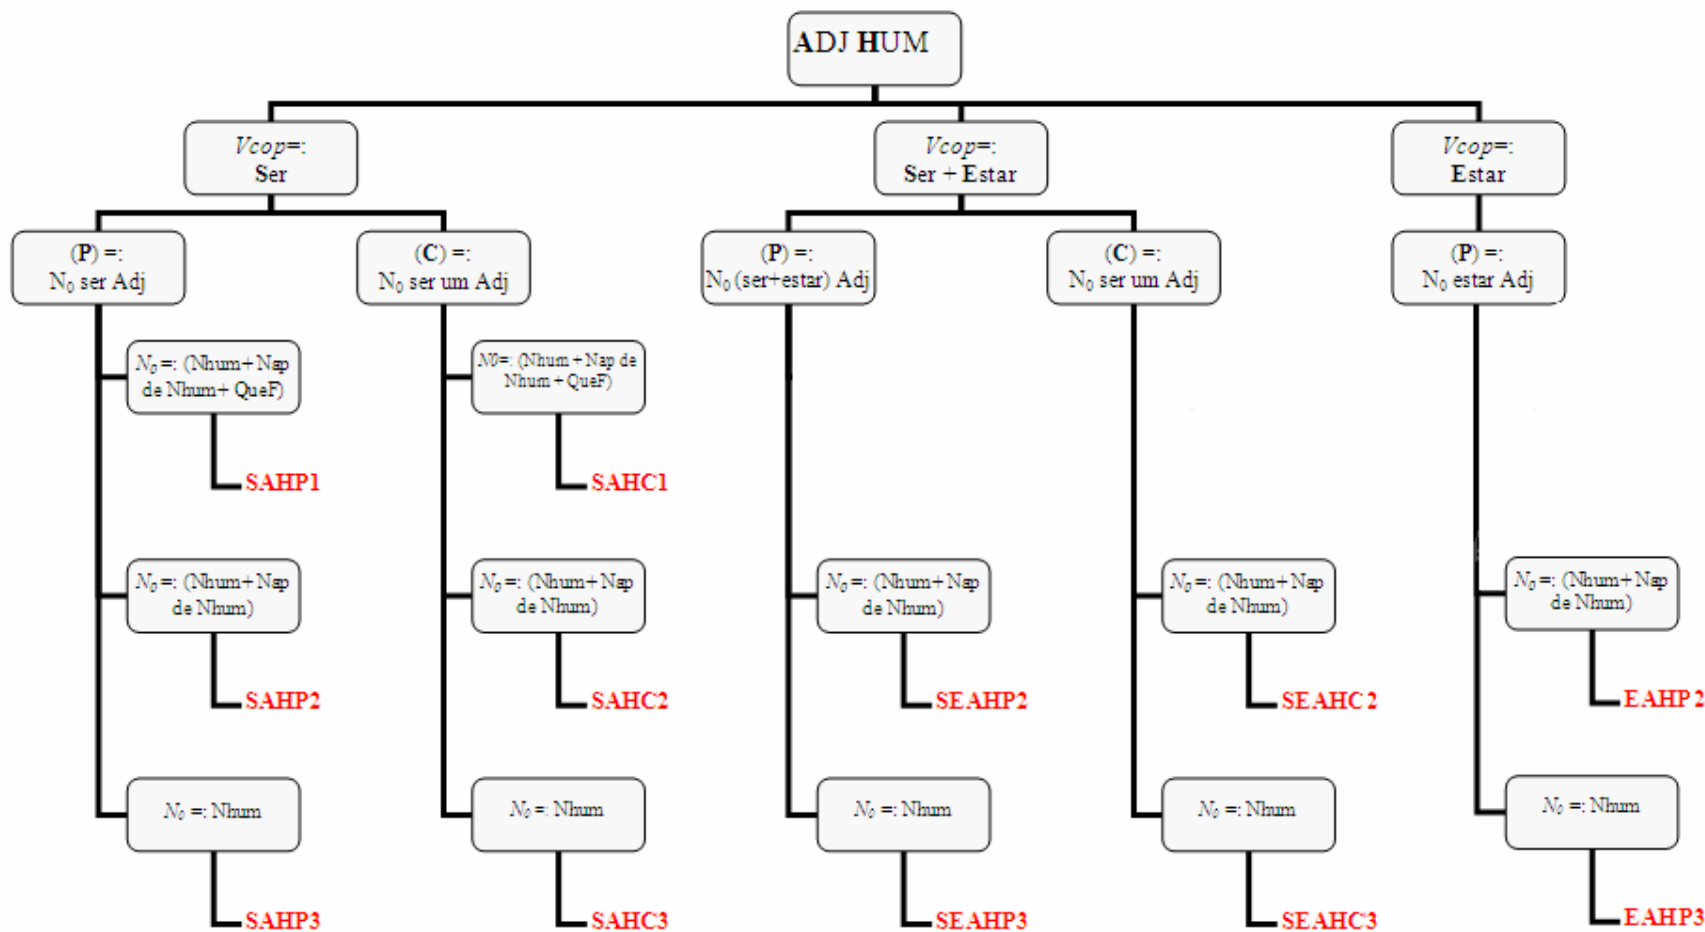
ADJ HUM

Vcop=: Ser

(P) =: $N_0$ ser Adj

$N_0$=: (Nhum+Nap de Nhum+ QueF)

SAHP1

$N_0$=: (Nhum+Nap de Nhum)

SAHP2

$N_0$ =: Nhum

SAHP3

(C) =: $N_0$ ser um Adj

N0=: (Nhum+Nap de Nhum+QueF)

SAHC1

$N_0$=: (Nhum+Nap de Nhum)

SAHC2

$N_0$ =: Nhum

SAHC3

Vcop=: Ser + Estar

(P) =: $N_0$ (ser+estar) Adj

$N_0$=: (Nhum+Nap de Nhum)

SEAHP2

$N_0$ =: Nhum

SEAHP3

(C) =: $N_0$ ser um Adj

$N_0$=: (Nhum+Nap de Nhum)

SEAHC2

$N_0$ =: Nhum

SEAHC3

Vcop=: Estar

(P) =: $N_0$ estar Adj

$N_0$=: (Nhum+Nap de Nhum)

EAHP2

$N_0$ =: Nhum

EAHP3